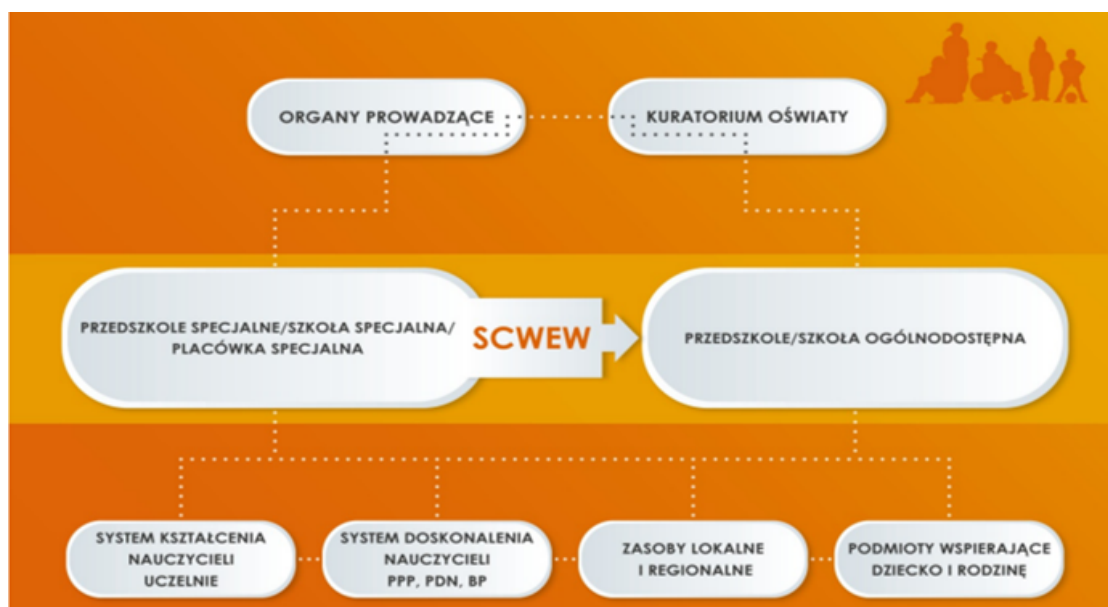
ORGANY PROWADZĄCE

KURATORIUM OŚWIATY

PRZEDSZKOLE SPECJALNE/SZKOŁA SPECJALNA/ PLACÓWKA SPECJALNA

SCWEW

PRZEDSZKOLE/SZKOŁA OGÓLNODOSTĘPNA

SYSTEM KSZTAŁCENIA NAUCZYCIELI UCZELNIE

SYSTEM DOSKONALENIA NAUCZYCIELI PPP, PDN, BP

ZASOBY LOKALNE I REGIONALNE

PODMIOTY WSPIERAJĄCE DZIECKO I RODZINĘ